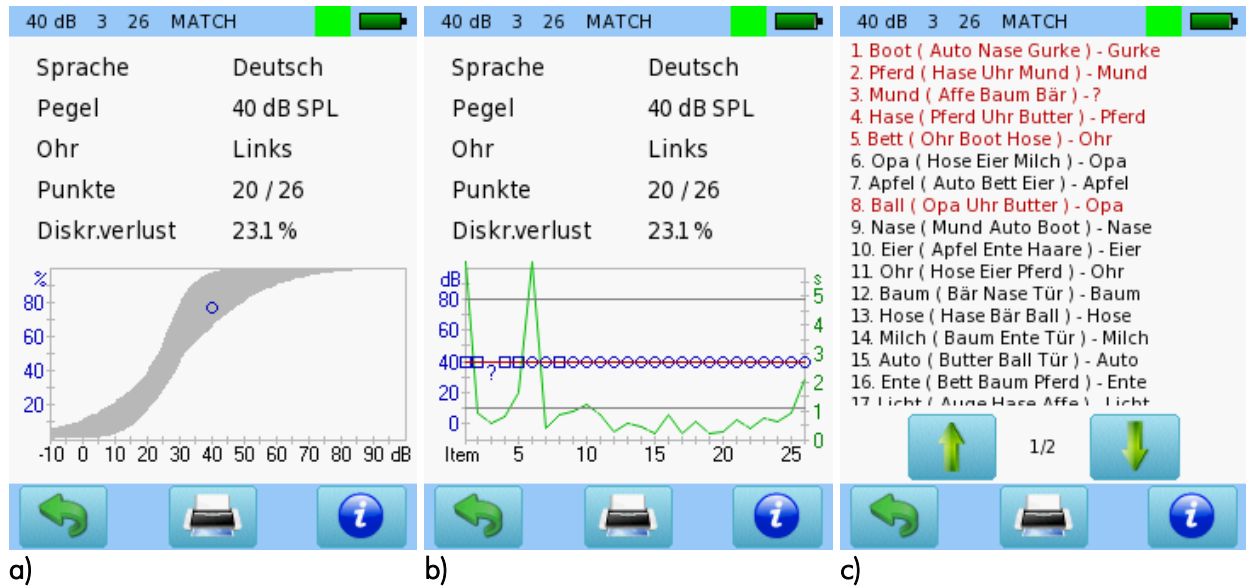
40 dB 3 26 MATCH

Sprache Deutsch
Pegel 40 dB SPL
Ohr Links
Punkte 20 / 26
Diskr.verlust 23.1 %

%
80
60
40
20
-10 0 10 20 30 40 50 60 70 80 90 dB

a)

40 dB 3 26 MATCH

Sprache Deutsch
Pegel 40 dB SPL
Ohr Links
Punkte 20 / 26
Diskr.verlust 23.1 %

dB
80
60
40
20
0
?
Item 5 10 15 20 25
s
5
4
3
2
1
0

b)

40 dB 3 26 MATCH

1. Boot ( Auto Nase Gurke ) - Gurke
2. Pferd ( Hase Uhr Mund ) - Mund
3. Mund ( Affe Baum Bär ) - ?
4. Hase ( Pferd Uhr Butter ) - Pferd
5. Bett ( Ohr Boot Hose ) - Ohr
6. Opa ( Hose Eier Milch ) - Opa
7. Apfel ( Auto Bett Eier ) - Apfel
8. Ball ( Opa Uhr Butter ) - Opa
9. Nase ( Mund Auto Boot ) - Nase
10. Eier ( Apfel Ente Haare ) - Eier
11. Ohr ( Hose Eier Pferd ) - Ohr
12. Baum ( Bär Nase Tür ) - Baum
13. Hose ( Hase Bär Ball ) - Hose
14. Milch ( Baum Ente Tür ) - Milch
15. Auto ( Butter Ball Tür ) - Auto
16. Ente ( Bett Baum Pferd ) - Ente
17. Licht ( Auge Hase Affe ) - Licht

1/2

c)